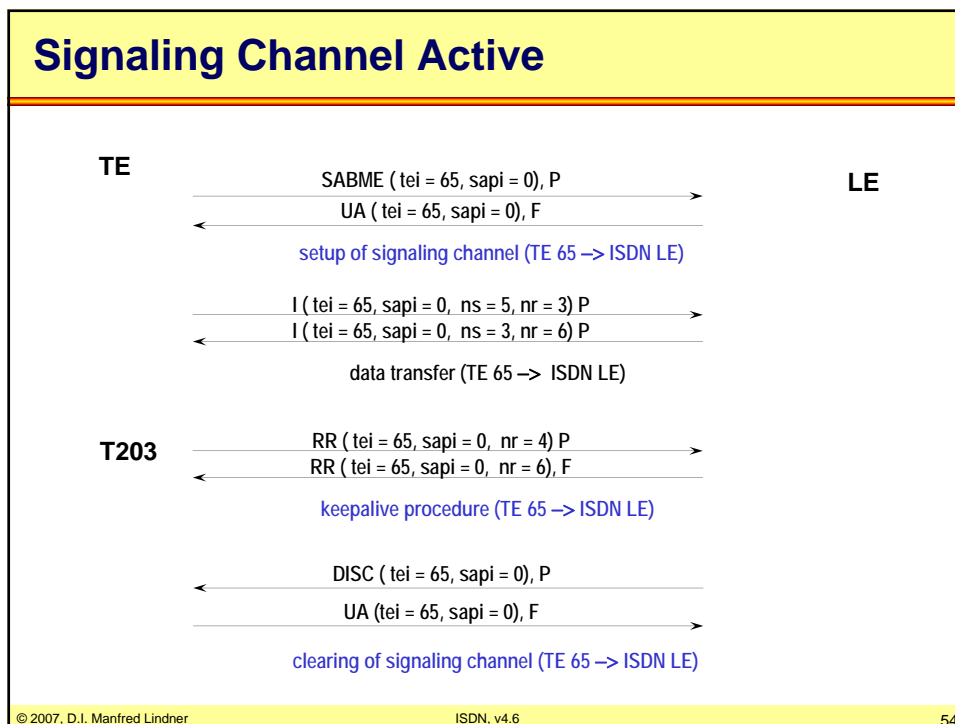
Signaling Channel Active

TE

LE

SABME ( tei = 65, sapi = 0), P

UA ( tei = 65, sapi = 0), F

setup of signaling channel (TE 65 –> ISDN LE)

I ( tei = 65, sapi = 0, ns = 5, nr = 3) P

I ( tei = 65, sapi = 0, ns = 3, nr = 6) P

data transfer (TE 65 –> ISDN LE)

T203

RR ( tei = 65, sapi = 0, nr = 4) P

RR ( tei = 65, sapi = 0, nr = 6), F

keepalive procedure (TE 65 –> ISDN LE)

DISC ( tei = 65, sapi = 0), P

UA (tei = 65, sapi = 0), F

clearing of signaling channel (TE 65 –> ISDN LE)

© 2007, D.I. Manfred Lindner

ISDN, v4.6

54